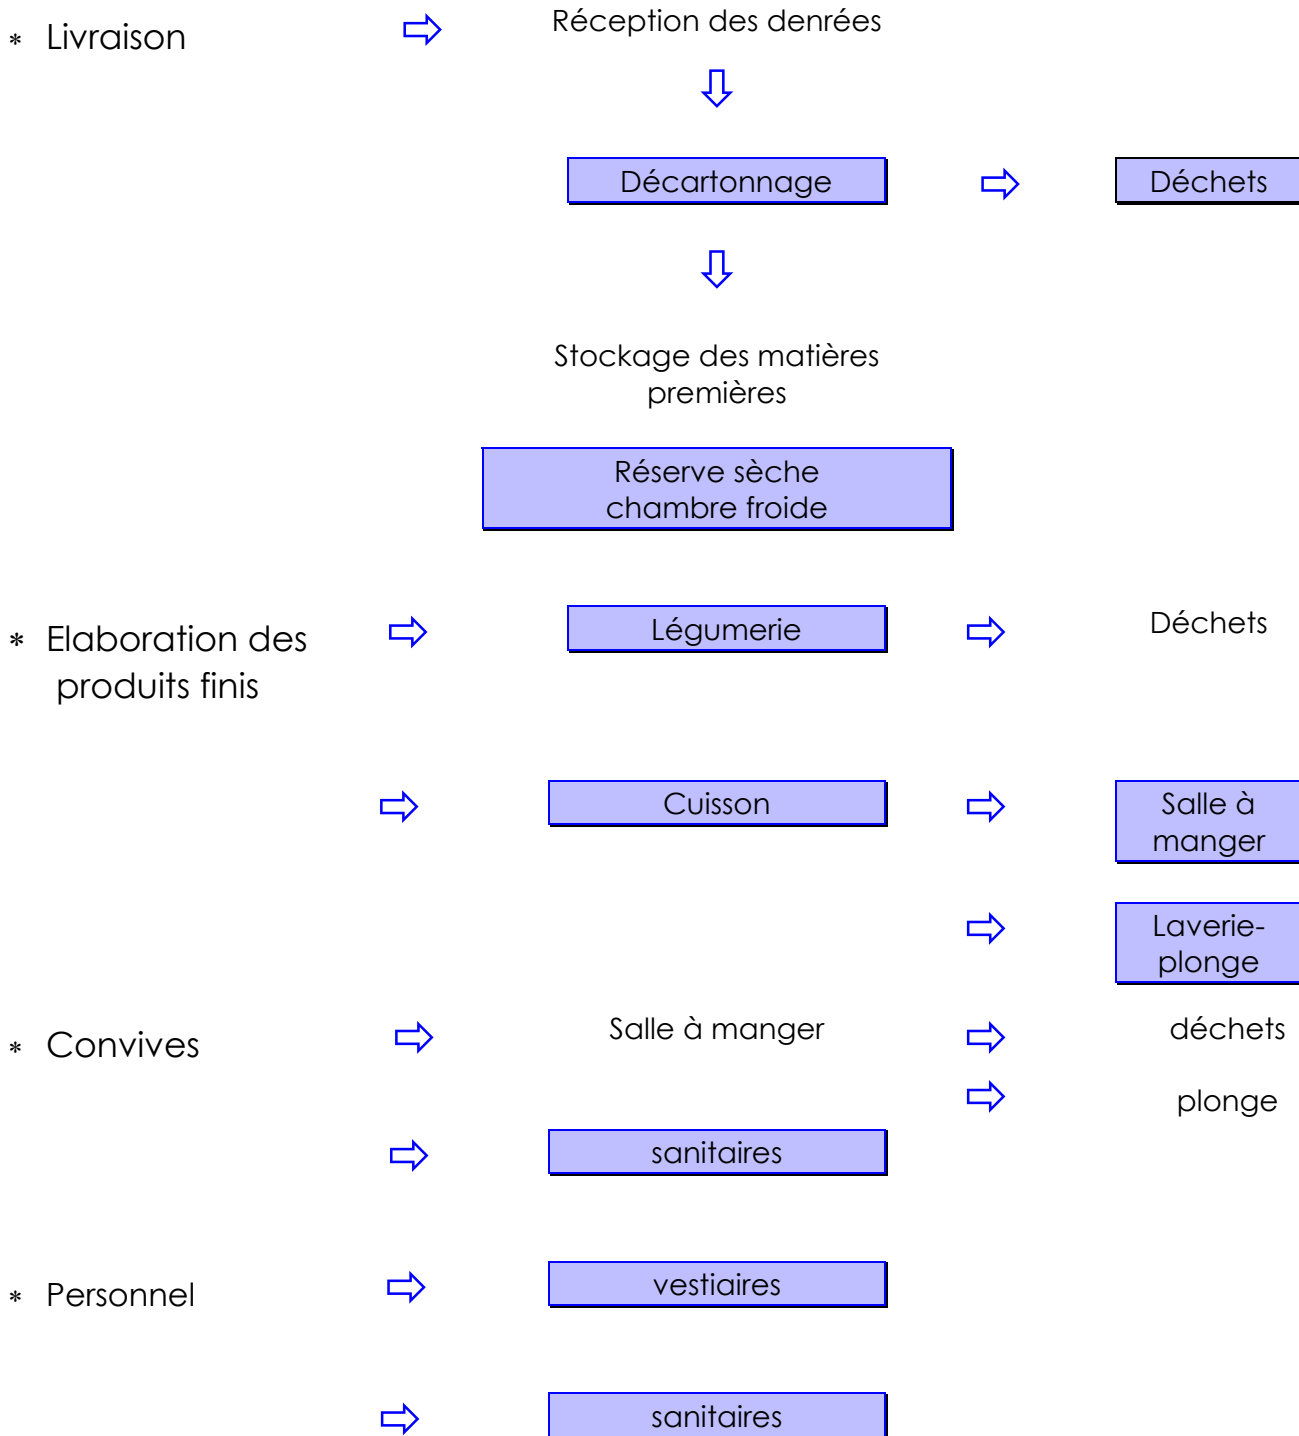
* Livraison ⇨ Réception des denrées

⇩

Décartonnage ⇨ Déchets

⇩

Stockage des matières premières

Réserve sèche chambre froide

* Elaboration des produits finis ⇨ Légumerie ⇨ Déchets

⇨ Cuisson ⇨ Salle à manger

⇨ Laverie-plonge

* Convives ⇨ Salle à manger ⇨ déchets

⇨ plonge

⇨ sanitaires

* Personnel ⇨ vestiaires

⇨ sanitaires